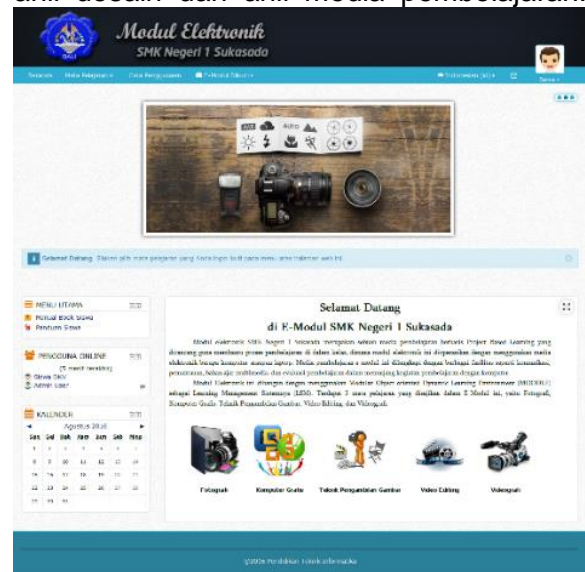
unit desain dan unit media pembelajaran

Modul Elektronik
SMK Negeri 1 Sukasada

Beranda Mata Pelajaran Cara Penggunaan E-Modul Siswa

Indonesian (id)

Selamat Datang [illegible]

MENU UTAMA
Petunjuk Siswa
Panduan Siswa

PENGGUNA ONLINE
(5 menit terakhir)
Siswa SKV
Admin User

KALENDER
Agustus 2016
Sen Sel Rab Kam Jum Sab Ming

Selamat Datang
di E-Modul SMK Negeri 1 Sukasada

Modul elektronik SMK Negeri 1 Sukasada merupakan sebuah media pembelajaran berbasis Project Based Learning yang dirancang guna membantu proses pembelajaran di dalam kelas, dimana modul elektronik ini dioperasikan dengan menggunakan media elektronik berupa komputer maupun laptop. Media pembelajaran e-modul ini dilengkapi dengan berbagai fasilitas seperti kemandirian, pemecahan, belajar ajar multimedia, dan evaluasi pembelajaran dalam menunjang kegiatan pembelajaran dengan komputer.

Modul Elektronik ini dibangun dengan menggunakan Modular Object oriented Dynamic Learning Environment (MOODLE) sebagai Learning Management Sistemnya (LMS). Terdapat 5 mata pelajaran yang disajikan dalam E-Modul ini, yaitu: Fotografi, Komputer Grafis, Teknik Pengambilan Gambar, Video Editing, dan Videografi.

Fotografi
Komputer Grafis
Teknik Pengambilan Gambar
Video Editing
Videografi

©2016 Pendidikan Teknik Informatika